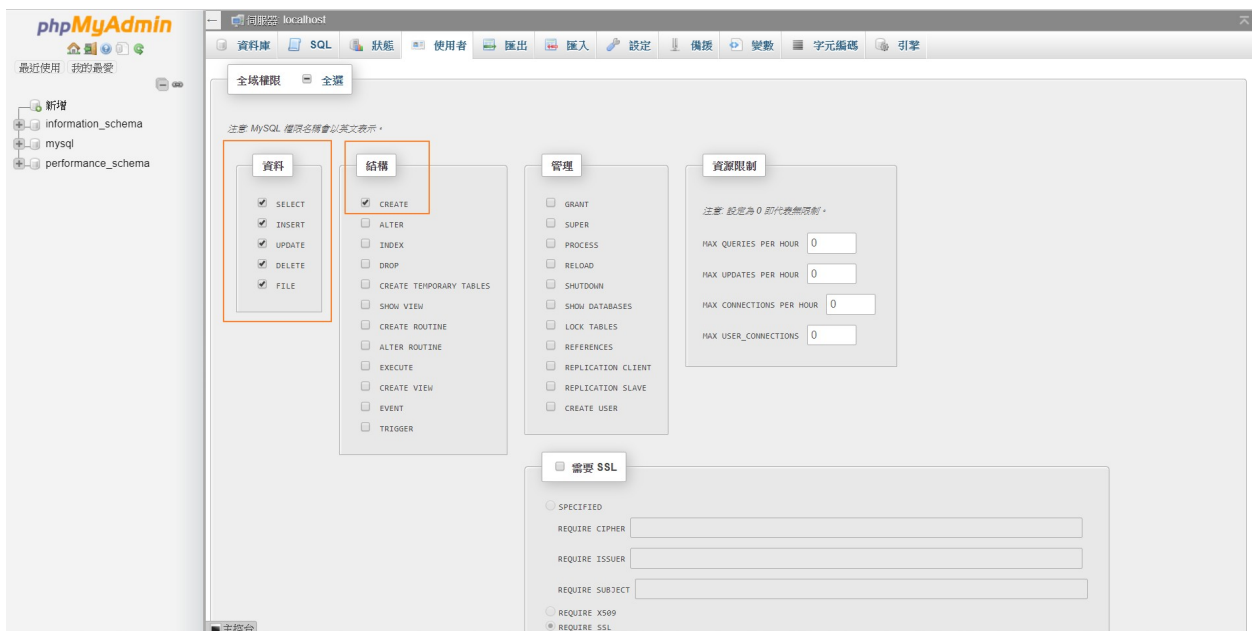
phpMyAdmin

最近使用 我的最愛

新增
information_schema
mysql
performance_schema

伺服器: localhost

資料庫 SQL 狀態 使用者 匯出 匯入 設定 備援 變數 字元編碼 引擎

全域權限 全選

注意: MySQL 權限名稱會以英文表示。

資料
SELECT
INSERT
UPDATE
DELETE
FILE

結構
CREATE
ALTER
INDEX
DROP
CREATE TEMPORARY TABLES
SHOW VIEW
CREATE ROUTINE
ALTER ROUTINE
EXECUTE
CREATE VIEW
EVENT
TRIGGER

管理
GRANT
SUPER
PROCESS
RELOAD
SHUTDOWN
SHOW DATABASES
LOCK TABLES
REFERENCES
REPLICATION CLIENT
REPLICATION SLAVE
CREATE USER

資源限制
注意: 設定為 0 即代表無限制。
MAX QUERIES PER HOUR 0
MAX UPDATES PER HOUR 0
MAX CONNECTIONS PER HOUR 0
MAX USER_CONNECTIONS 0

需要 SSL
SPECIFIED
REQUIRE CIPHER
REQUIRE ISSUER
REQUIRE SUBJECT
REQUIRE X509
REQUIRE SSL

主控台